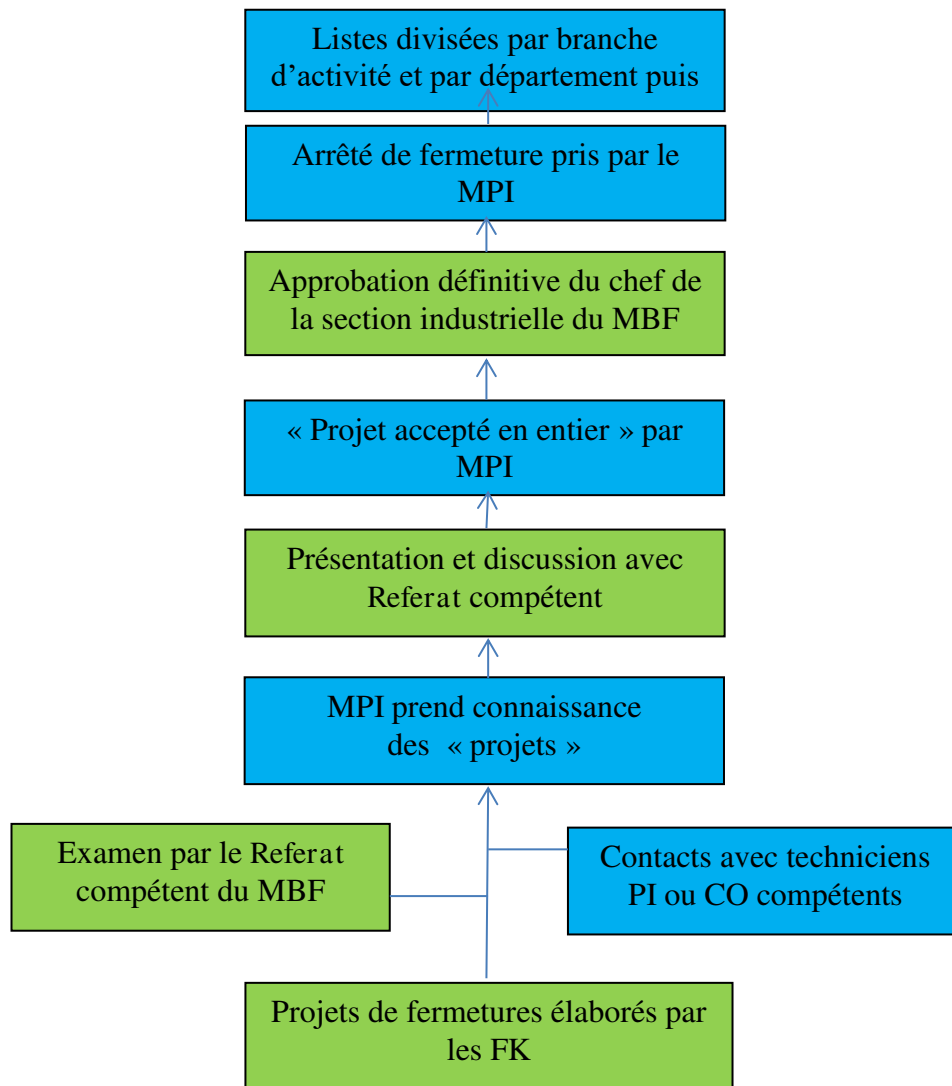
Listes divisées par branche d’activité et par département puis

Arrêté de fermeture pris par le MPI

Approbation définitive du chef de la section industrielle du MBF

« Projet accepté en entier » par MPI

Présentation et discussion avec Referat compétent

MPI prend connaissance des « projets »

Examen par le Referat compétent du MBF

Contacts avec techniciens PI ou CO compétents

Projets de fermetures élaborés par les FK